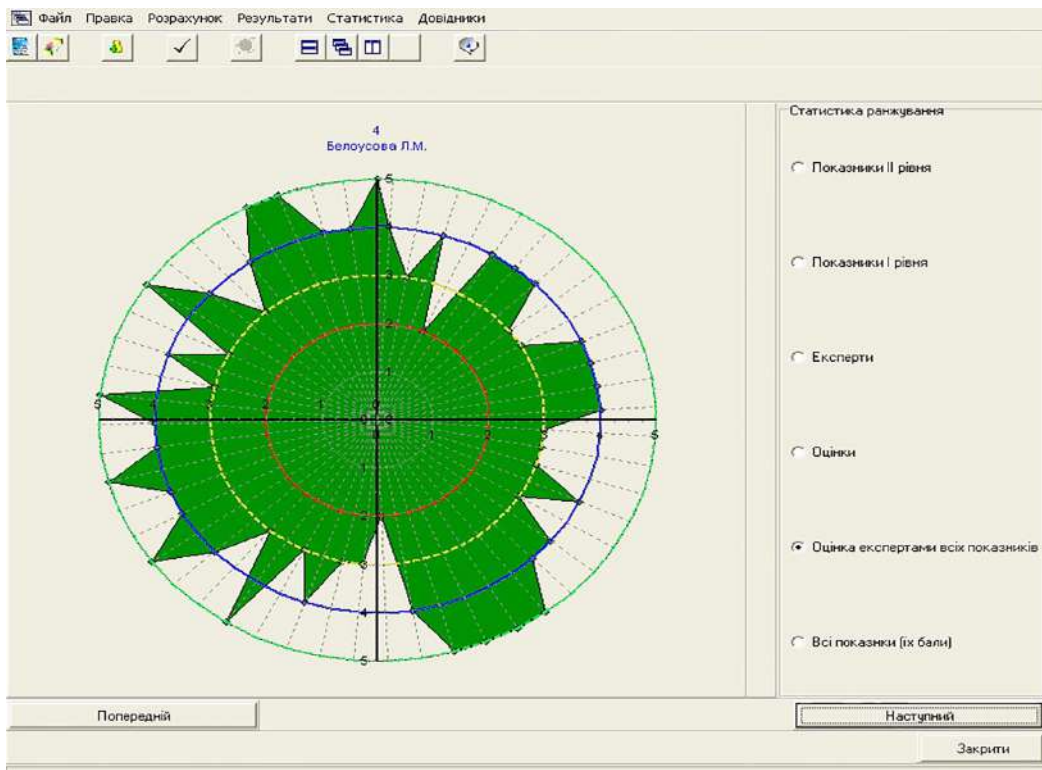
Файл Правка Розрахунок Результати Статистика Довідники

4
Белоусова Л.М.

5
4
3
2
1
0
1
2
3
4
5

Статистика ранжування

Показники II рівня

Показники I рівня

Експерти

Оцінки

Оцінка експертами всіх показників

Всі показнки (їх бали)

Попередній

Наступний

Закрити